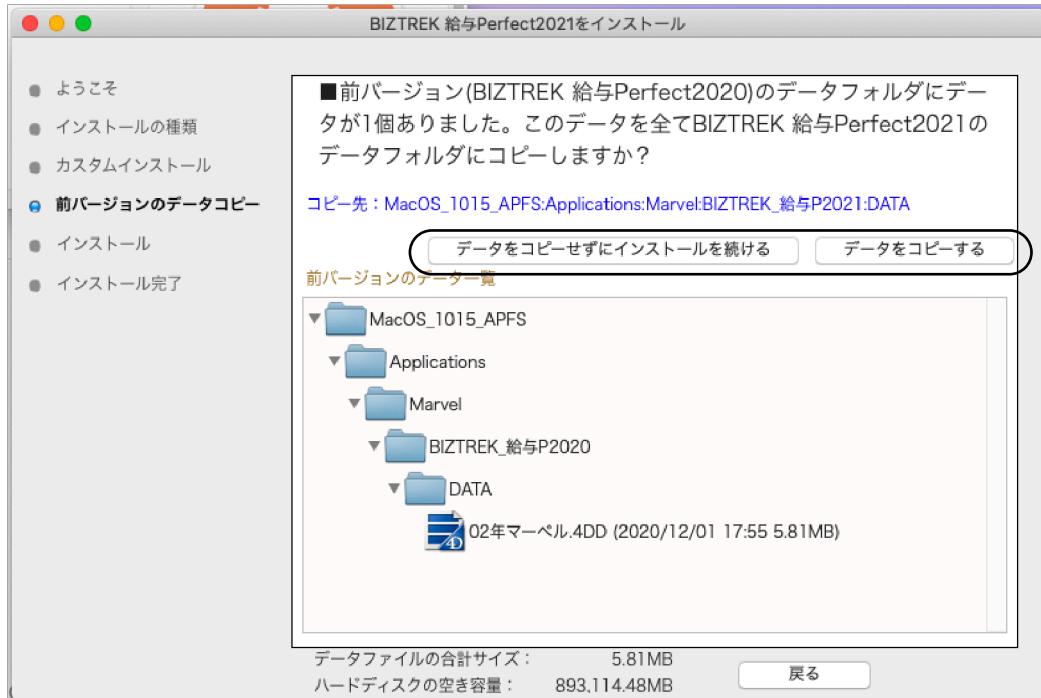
BIZTREK 給与Perfect2021をインストール

ようこそ
インストールの種類
カスタムインストール
前バージョンのデータコピー
インストール
インストール完了

■前バージョン(BIZTREK 給与Perfect2020)のデータフォルダにデータが1個ありました。このデータを全てBIZTREK 給与Perfect2021のデータフォルダにコピーしますか？

コピー先：MacOS_1015_APFS:Applications:Marvel:BIZTREK_給与P2021:DATA

データをコピーせずにインストールを続ける
データをコピーする

前バージョンのデータ一覧

MacOS_1015_APFS
Applications
Marvel
BIZTREK_給与P2020
DATA
02年マーベル.4DD (2020/12/01 17:55 5.81MB)

データファイルの合計サイズ： 5.81MB
ハードディスクの空き容量： 893,114.48MB
戻る